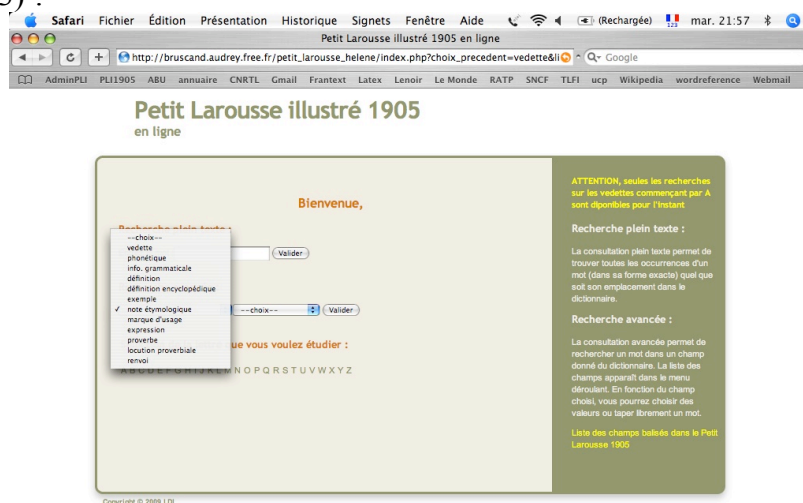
Safari Fichier Édition Présentation Historique Signets Fenêtre Aide (Rechargée) mar. 21:57

Petit Larousse illustré 1905 en ligne

http://bruscand.audrey.free.fr/petit_larousse_helene/index.php?choix_precedent=vedette&li

Google

AdminPLI PLI1905 ABU annuaire CNRTL Gmail Frantext Latex Lenoir Le Monde RATP SNCF TLFI ucp Wikipedia wordreference Webmail

Petit Larousse illustré 1905
en ligne

Bienvenue,

Recherche plein texte :

--choix--
vedette
phonétique
info. grammaticale
définition
définition encyclopédique
exemple
✓ note étymologique
marque d'usage
expression
proverbe
locution proverbiale
renvoi

Valider

--choix-- Valider

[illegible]ue vous voulez étudier :

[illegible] N O P Q R S T U V W X Y Z

ATTENTION, seules les recherches sur les vedettes commençant par A sont diponibles pour l'instant

Recherche plein texte :

La consultation plein texte permet de trouver toutes les occurrences d'un mot (dans sa forme exacte) quel que soit son emplacement dans le dictionnaire.

Recherche avancée :

La consultation avancée permet de rechercher un mot dans un champ donné du dictionnaire. La liste des champs apparaît dans le menu déroulant. En fonction du champ choisi, vous pourrez choisir des valeurs ou taper librement un mot.

Liste des champs balisés dans le Petit Larousse 1905

Copyright © 2009 LDI